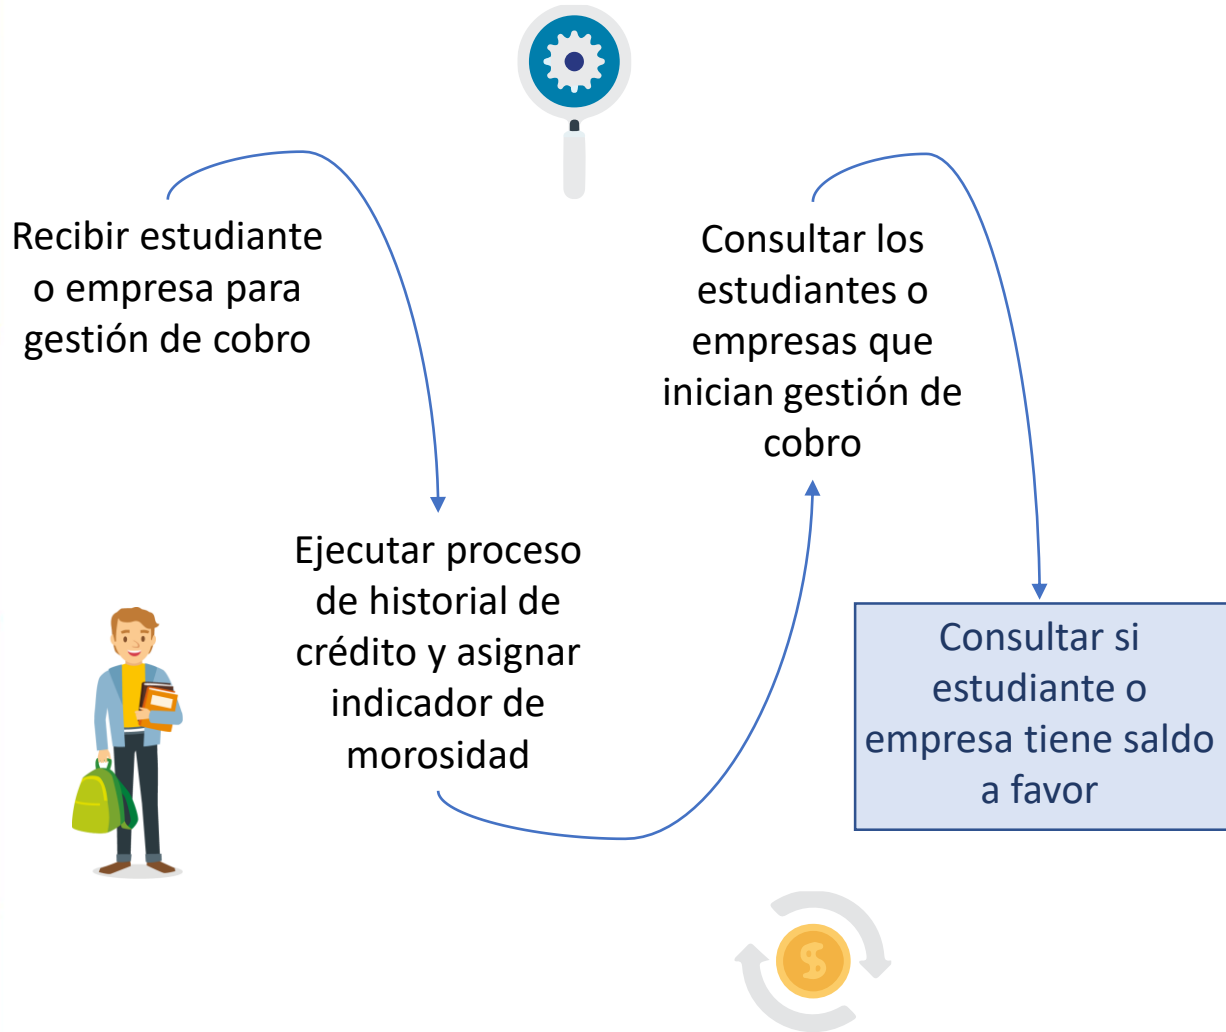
Recibir estudiante o empresa para gestión de cobro

Ejecutar proceso de historial de crédito y asignar indicador de morosidad

Consultar los estudiantes o empresas que inician gestión de cobro

Consultar si estudiante o empresa tiene saldo a favor